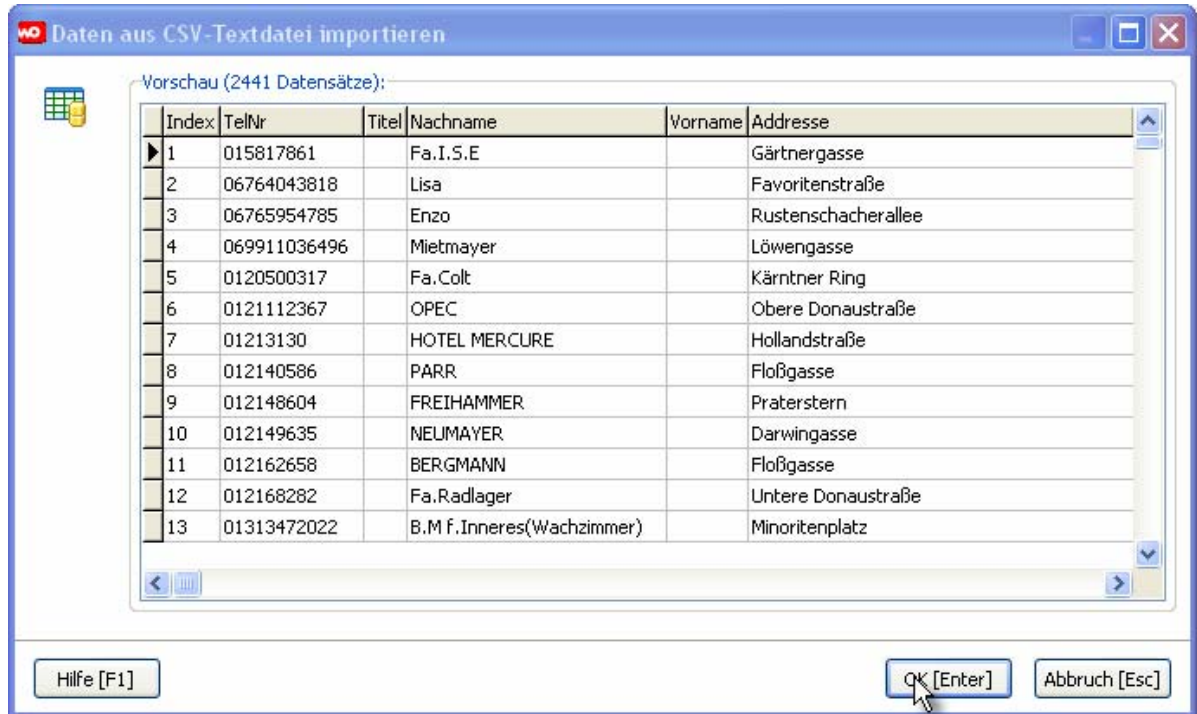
Daten aus CSV-Textdatei importieren

Vorschau (2441 Datensätze):

| Index | TelNr | Titel | Nachname | Vorname | Addresse |
|---|---|---|---|---|---|
| 1 | 015817861 | | Fa.I.S.E | | Gärtnergasse |
| 2 | 06764043818 | | Lisa | | Favoritenstraße |
| 3 | 06765954785 | | Enzo | | Rustenschacherallee |
| 4 | 069911036496 | | Mietmayer | | Löwengasse |
| 5 | 0120500317 | | Fa.Colt | | Kärntner Ring |
| 6 | 0121112367 | | OPEC | | Obere Donaustraße |
| 7 | 01213130 | | HOTEL MERCURE | | Hollandstraße |
| 8 | 012140586 | | PARR | | Floßgasse |
| 9 | 012148604 | | FREIHAMMER | | Praterstern |
| 10 | 012149635 | | NEUMAYER | | Darwingasse |
| 11 | 012162658 | | BERGMANN | | Floßgasse |
| 12 | 012168282 | | Fa.Radlager | | Untere Donaustraße |
| 13 | 01313472022 | | B.M f.Inneres(Wachzimmer) | | Minoritenplatz |

Hilfe [F1]

OK [Enter]

Abbruch [Esc]